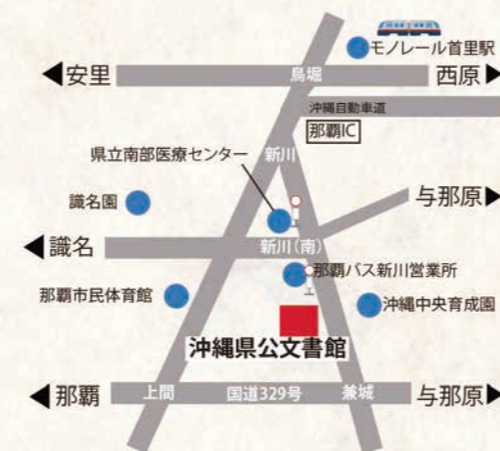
モノレール首里駅

◀安里　鳥堀　西原▶

沖縄自動車道

那覇IC

県立南部医療センター

新川

識名園

与那原▶

◀識名　新川（南）

那覇バス新川営業所

那覇市民体育館

沖縄中央育成園

沖縄県公文書館

◀那覇　上間　国道329号　兼城　与那原▶